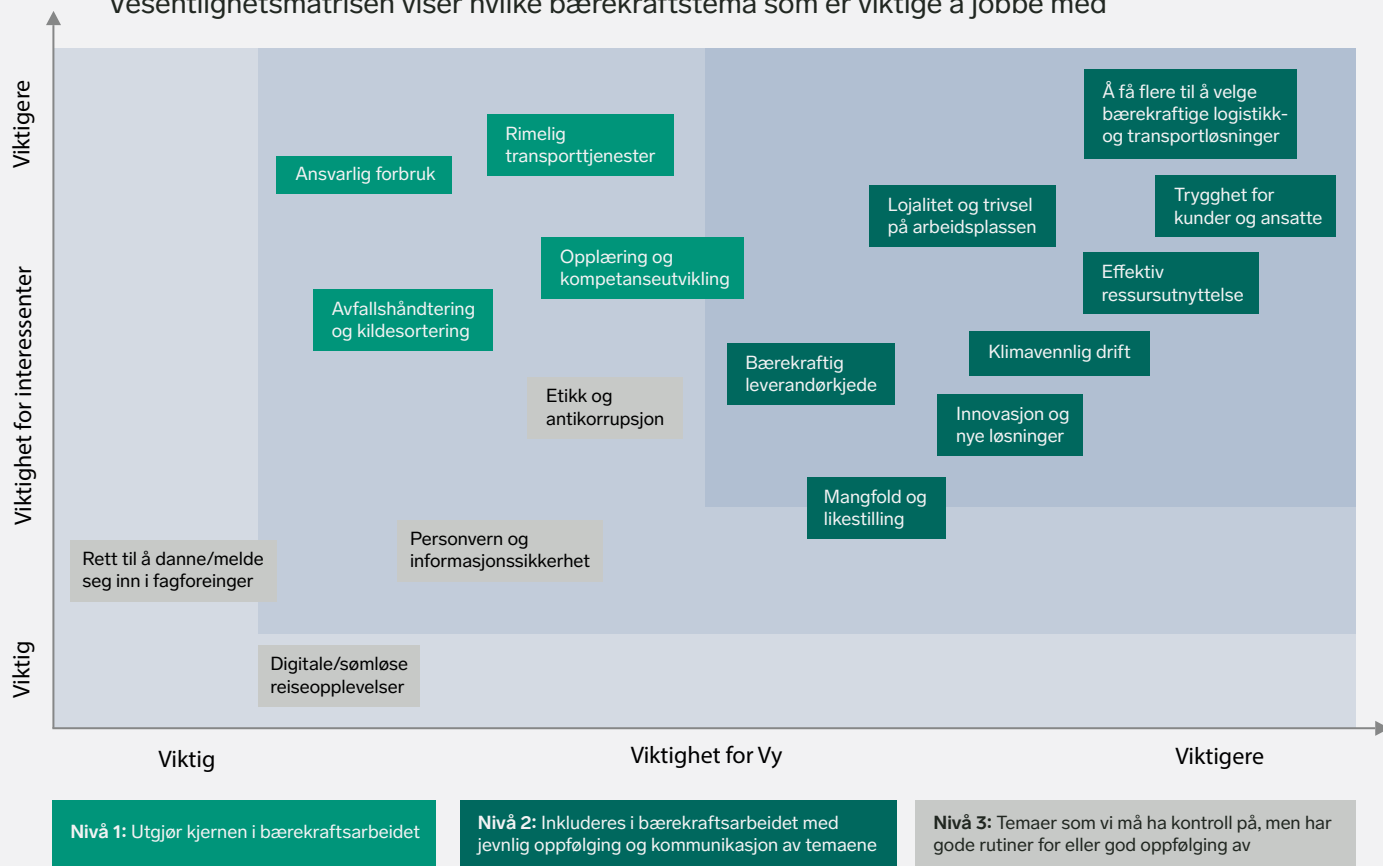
Vesentlighetsmatrisen viser hvilke bærekraftstema som er viktige å jobbe med

Viktigere

Viktighet for interessenter

Viktig

Rimelig transporttjenester

Ansvarlig forbruk

Å få flere til å velge bærekraftige logistikk- og transportløsninger

Lojalitet og trivsel på arbeidsplassen

Trygghet for kunder og ansatte

Opplæring og kompetanseutvikling

Effektiv ressursutnyttelse

Avfallshåndtering og kildesortering

Klimavennlig drift

Bærekraftig leverandørkjede

Etikk og antikorrupsjon

Innovasjon og nye løsninger

Mangfold og likestilling

Personvern og informasjonssikkerhet

Rett til å danne/melde seg inn i fagforeinger

Digitale/sømløse reiseopplevelser

Viktig

Viktighet for Vy

Viktigere

**Nivå 1:** Utgjør kjernen i bærekraftsarbeidet

**Nivå 2:** Inkluderes i bærekraftsarbeidet med jevnlig oppfølging og kommunikasjon av temaene

**Nivå 3:** Temaer som vi må ha kontroll på, men har gode rutiner for eller god oppfølging av